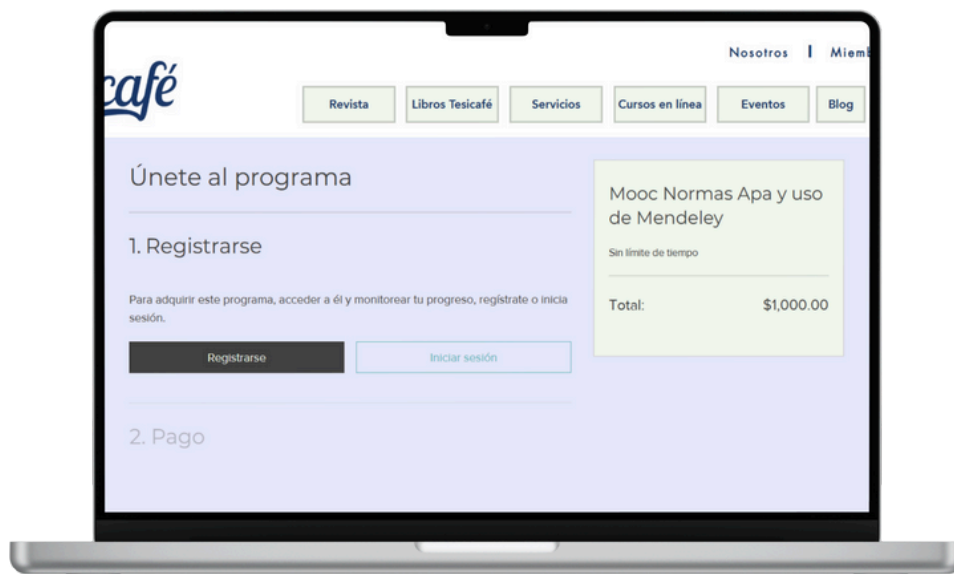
café

Nosotros | Miemb

Revista
Libros Tesicafé
Servicios
Cursos en línea
Eventos
Blog

Únete al programa

1. Registrarse

Para adquirir este programa, acceder a él y monitorear tu progreso, regístrate o inicia sesión.

Registrarse
Iniciar sesión

2. Pago

Mooc Normas Apa y uso de Mendeley

Sin límite de tiempo

Total: $1,000.00